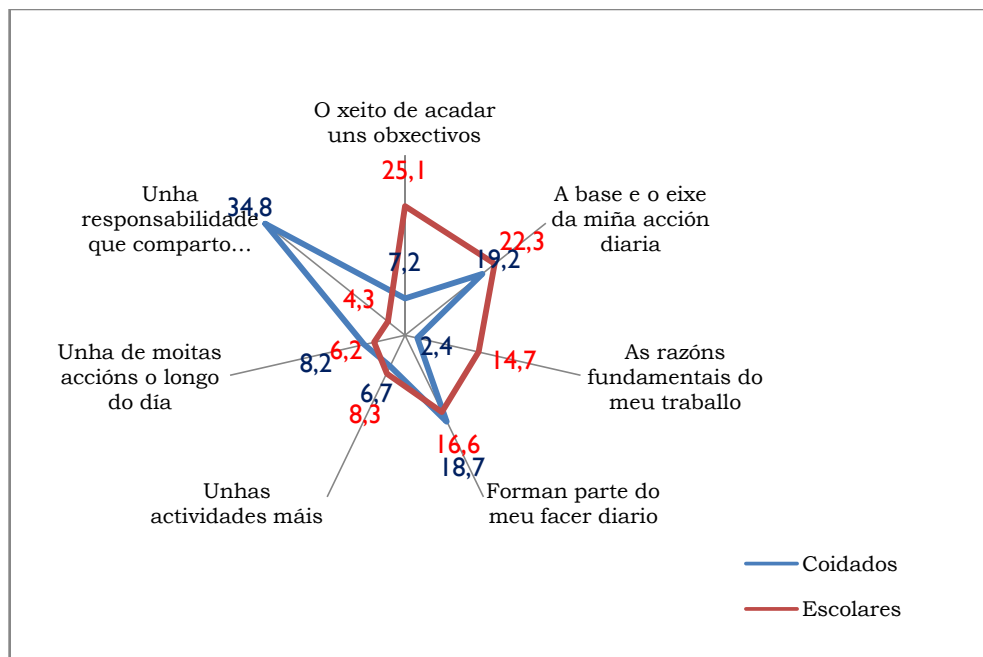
O xeito de acadar uns obxectivos

25,1

7,2

A base e o eixe da miña acción diaria

22,3

19,2

Unha responsabilidade que comparto...

34,8

4,3

As razóns fundamentais do meu traballo

2,4

14,7

Unha de moitas accións o longo do día

8,2

6,2

6,7

8,3

16,6

18,7

Forman parte do meu facer diario

Unhas actividades máis

Coidados

Escolares